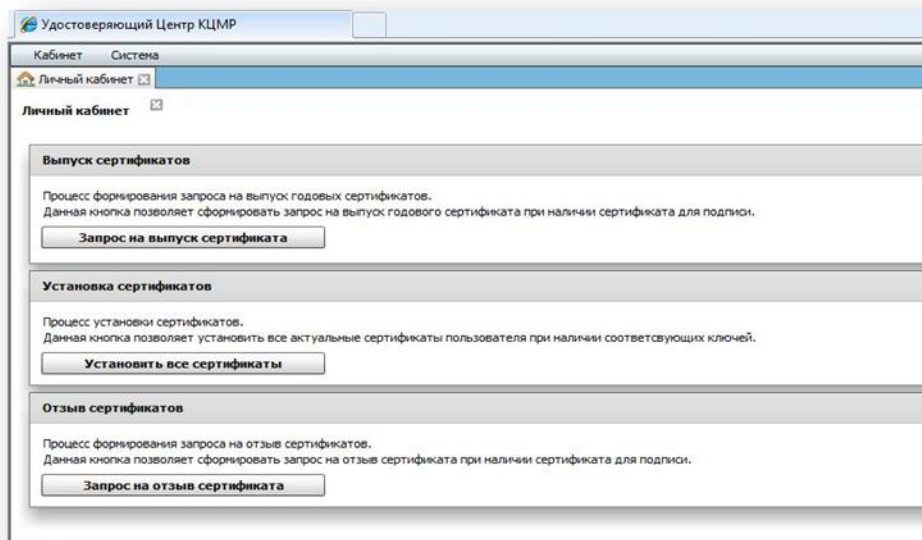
Удостоверяющий Центр КЦМР

Кабинет Система

Личный кабинет

Личный кабинет

Выпуск сертификатов

Процесс формирования запроса на выпуск годовых сертификатов.
Данная кнопка позволяет сформировать запрос на выпуск годового сертификата при наличии сертификата для подписи.

Запрос на выпуск сертификата

Установка сертификатов

Процесс установки сертификатов.
Данная кнопка позволяет установить все актуальные сертификаты пользователя при наличии соответсвующих ключей.

Установить все сертификаты

Отзыв сертификатов

Процесс формирования запроса на отзыв сертификатов.
Данная кнопка позволяет сформировать запрос на отзыв сертификата при наличии сертификата для подписи.

Запрос на отзыв сертификата